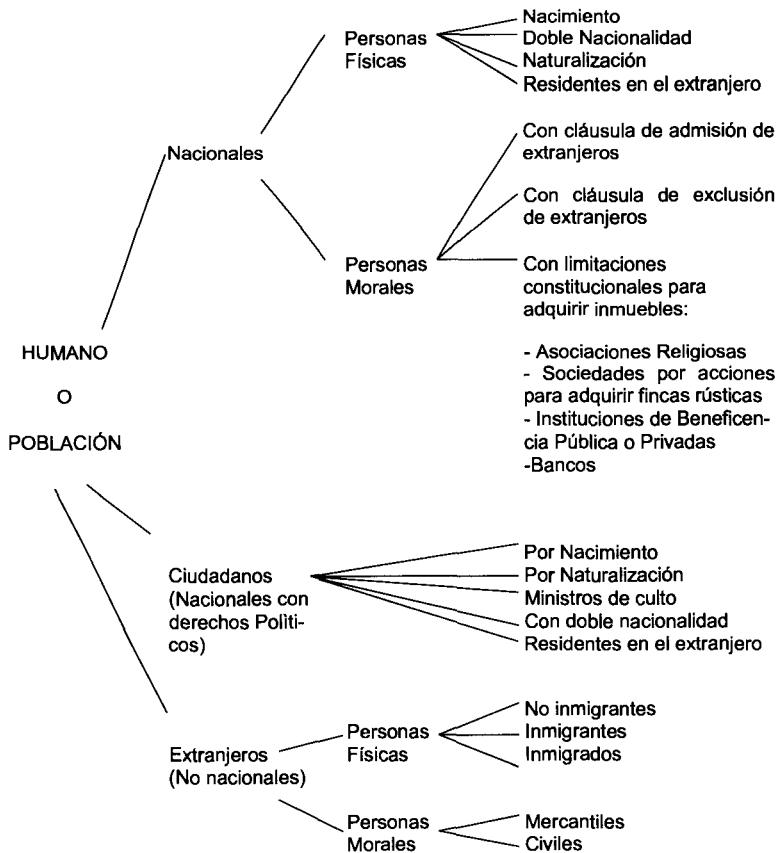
HUMANO

O

POBLACIÓN

Nacionales

Personas Físicas

Nacimiento
Doble Nacionalidad
Naturalización
Residentes en el extranjero

Personas Morales

Con cláusula de admisión de extranjeros

Con cláusula de exclusión de extranjeros

Con limitaciones constitucionales para adquirir inmuebles:

- Asociaciones Religiosas
- Sociedades por acciones para adquirir fincas rústicas
- Instituciones de Beneficencia Pública o Privadas
-Bancos

Ciudadanos (Nacionales con derechos Políticos)

Por Nacimiento
Por Naturalización
Ministros de culto
Con doble nacionalidad
Residentes en el extranjero

Extranjeros (No nacionales)

Personas Físicas

No inmigrantes
Inmigrantes
Inmigrados

Personas Morales

Mercantiles
Civiles